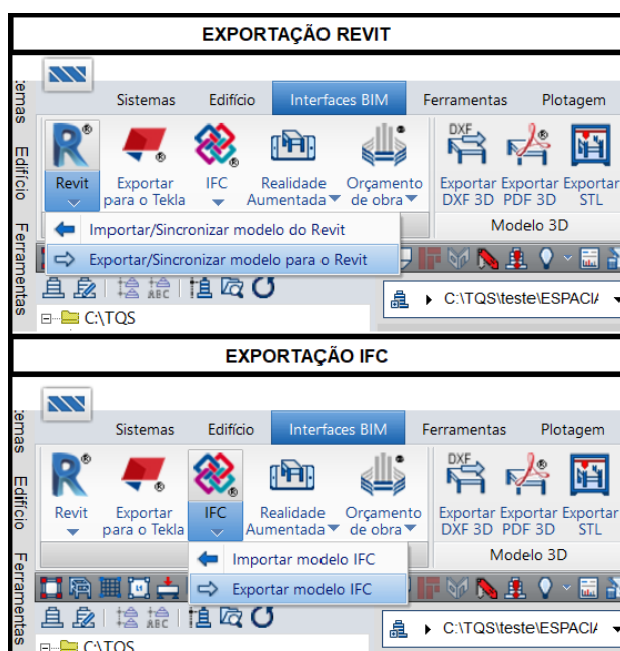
EXPORTAÇÃO REVIT

iemas
Edifício
Ferramentas

Sistemas
Edifício
Interfaces BIM
Ferramentas
Plotagem

Revit
Exportar para o Tekla
IFC
Realidade Aumentada
Orçamento de obra
DXF
Exportar DXF 3D
Exportar PDF 3D
Exportar STL

Importar/Sincronizar modelo do Revit
Exportar/Sincronizar modelo para o Revit
Modelo 3D

C:\TQS\teste\ESPACI/
C:\TQS

EXPORTAÇÃO IFC

iemas
Edifício
Ferramentas

Sistemas
Edifício
Interfaces BIM
Ferramentas
Plotagem

Revit
Exportar para o Tekla
IFC
Realidade Aumentada
Orçamento de obra
DXF
Exportar DXF 3D
Exportar PDF 3D
Exportar STL

Importar modelo IFC
Exportar modelo IFC
Modelo 3D

C:\TQS\teste\ESPACI/
C:\TQS